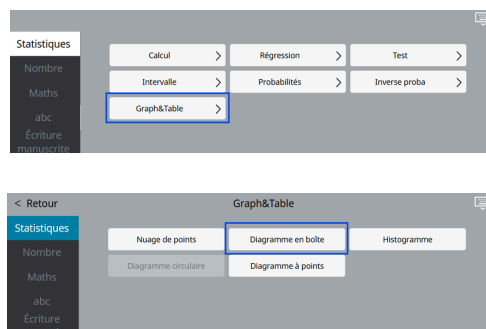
Statistiques
Nombre
Maths
abc
Écriture manuscrite

Calcul >
Régression >
Test >
Intervalle >
Probabilités >
Inverse proba >
Graph&Table >

< Retour
Graph&Table

Statistiques
Nombre
Maths
abc
Écriture

Nuage de points
Diagramme en boîte
Histogramme
Diagramme circulaire
Diagramme à points